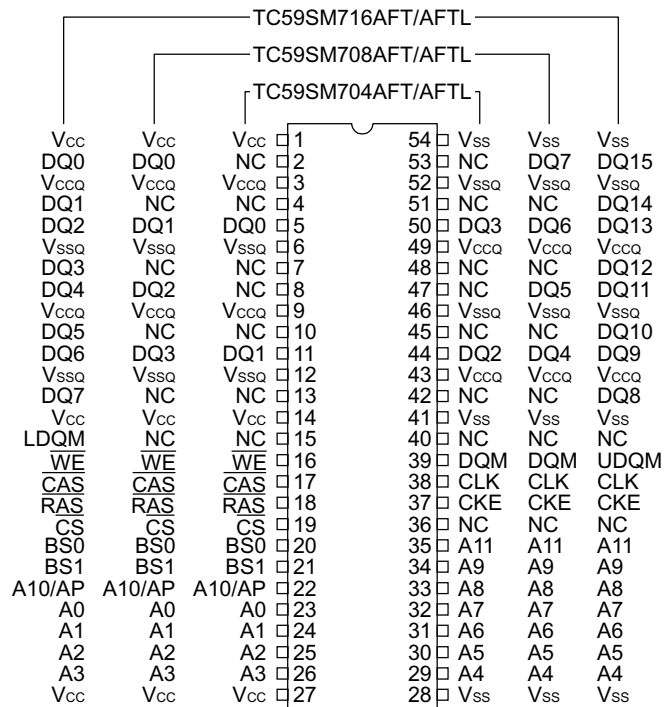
TC59SM716AFT/AFTL

TC59SM708AFT/AFTL

TC59SM704AFT/AFTL

| TC59SM716 | TC59SM708 | TC59SM704 | Pin | Pin | TC59SM704 | TC59SM708 | TC59SM716 |
|---|---|---|---|---|---|---|---|
| $V_{CC}$ | $V_{CC}$ | $V_{CC}$ | 1 | 54 | $V_{SS}$ | $V_{SS}$ | $V_{SS}$ |
| DQ0 | DQ0 | NC | 2 | 53 | NC | DQ7 | DQ15 |
| $V_{CCQ}$ | $V_{CCQ}$ | $V_{CCQ}$ | 3 | 52 | $V_{SSQ}$ | $V_{SSQ}$ | $V_{SSQ}$ |
| DQ1 | NC | NC | 4 | 51 | NC | NC | DQ14 |
| DQ2 | DQ1 | DQ0 | 5 | 50 | DQ3 | DQ6 | DQ13 |
| $V_{SSQ}$ | $V_{SSQ}$ | $V_{SSQ}$ | 6 | 49 | $V_{CCQ}$ | $V_{CCQ}$ | $V_{CCQ}$ |
| DQ3 | NC | NC | 7 | 48 | NC | NC | DQ12 |
| DQ4 | DQ2 | NC | 8 | 47 | NC | DQ5 | DQ11 |
| $V_{CCQ}$ | $V_{CCQ}$ | $V_{CCQ}$ | 9 | 46 | $V_{SSQ}$ | $V_{SSQ}$ | $V_{SSQ}$ |
| DQ5 | NC | NC | 10 | 45 | NC | NC | DQ10 |
| DQ6 | DQ3 | DQ1 | 11 | 44 | DQ2 | DQ4 | DQ9 |
| $V_{SSQ}$ | $V_{SSQ}$ | $V_{SSQ}$ | 12 | 43 | $V_{CCQ}$ | $V_{CCQ}$ | $V_{CCQ}$ |
| DQ7 | NC | NC | 13 | 42 | NC | NC | DQ8 |
| $V_{CC}$ | $V_{CC}$ | $V_{CC}$ | 14 | 41 | $V_{SS}$ | $V_{SS}$ | $V_{SS}$ |
| LDQM | NC | NC | 15 | 40 | NC | NC | NC |
| $\overline{WE}$ | $\overline{WE}$ | $\overline{WE}$ | 16 | 39 | DQM | DQM | UDQM |
| $\overline{CAS}$ | $\overline{CAS}$ | $\overline{CAS}$ | 17 | 38 | CLK | CLK | CLK |
| $\overline{RAS}$ | $\overline{RAS}$ | $\overline{RAS}$ | 18 | 37 | CKE | CKE | CKE |
| $\overline{CS}$ | $\overline{CS}$ | $\overline{CS}$ | 19 | 36 | NC | NC | NC |
| BS0 | BS0 | BS0 | 20 | 35 | A11 | A11 | A11 |
| BS1 | BS1 | BS1 | 21 | 34 | A9 | A9 | A9 |
| A10/AP | A10/AP | A10/AP | 22 | 33 | A8 | A8 | A8 |
| A0 | A0 | A0 | 23 | 32 | A7 | A7 | A7 |
| A1 | A1 | A1 | 24 | 31 | A6 | A6 | A6 |
| A2 | A2 | A2 | 25 | 30 | A5 | A5 | A5 |
| A3 | A3 | A3 | 26 | 29 | A4 | A4 | A4 |
| $V_{CC}$ | $V_{CC}$ | $V_{CC}$ | 27 | 28 | $V_{SS}$ | $V_{SS}$ | $V_{SS}$ |